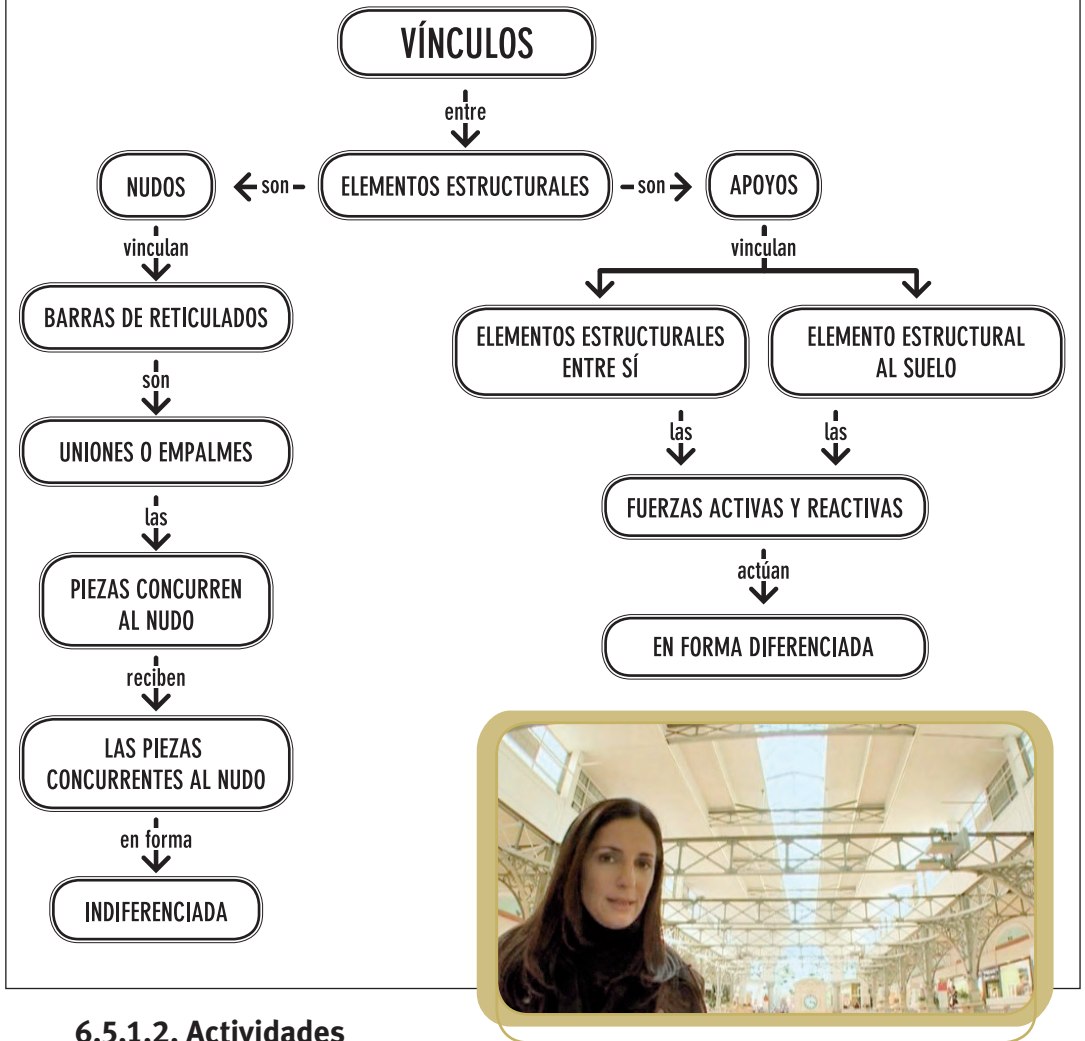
VÍNCULOS

entre

ELEMENTOS ESTRUCTURALES

son

NUDOS

son

APOYOS

vinculan

BARRAS DE RETICULADOS

son

UNIONES O EMPALMES

las

PIEZAS CONCURREN AL NUDO

reciben

LAS PIEZAS CONCURRENTES AL NUDO

en forma

INDIFERENCIADA

vinculan

ELEMENTOS ESTRUCTURALES ENTRE SÍ

ELEMENTO ESTRUCTURAL AL SUELO

las

las

FUERZAS ACTIVAS Y REACTIVAS

actúan

EN FORMA DIFERENCIADA

6.5.1.2. Actividades